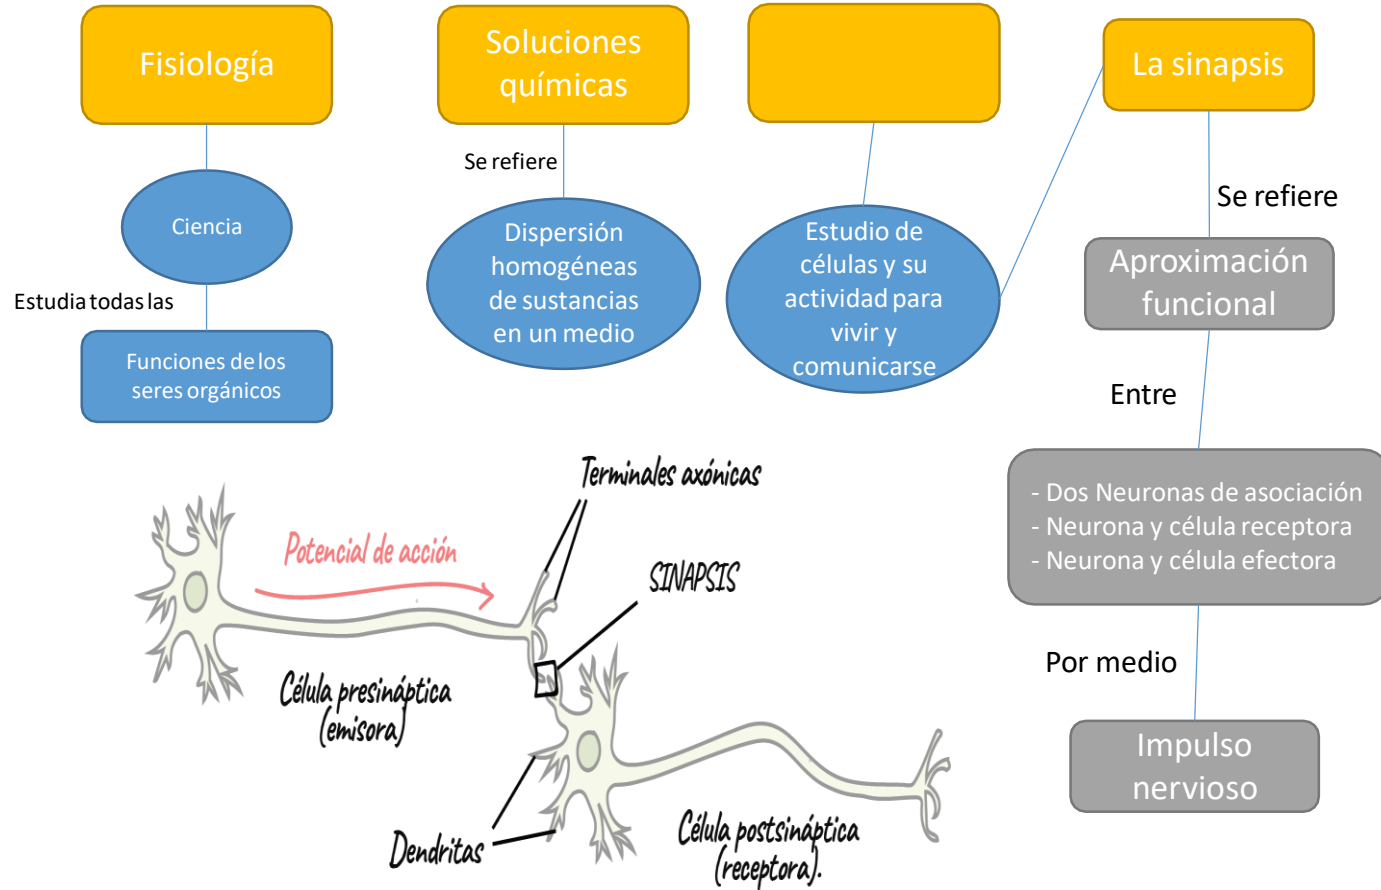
Fisiología

Ciencia

Estudia todas las

Funciones de los seres orgánicos

Soluciones químicas

Se refiere

Dispersión homogéneas de sustancias en un medio

Estudio de células y su actividad para vivir y comunicarse

La sinapsis

Se refiere

Aproximación funcional

Entre

- Dos Neuronas de asociación
- Neurona y célula receptora
- Neurona y célula efectora

Por medio

Impulso nervioso

Terminales axónicas

Potencial de acción

SINAPSIS

Célula presináptica (emisora)

Dendritas

Célula postsináptica (receptora).